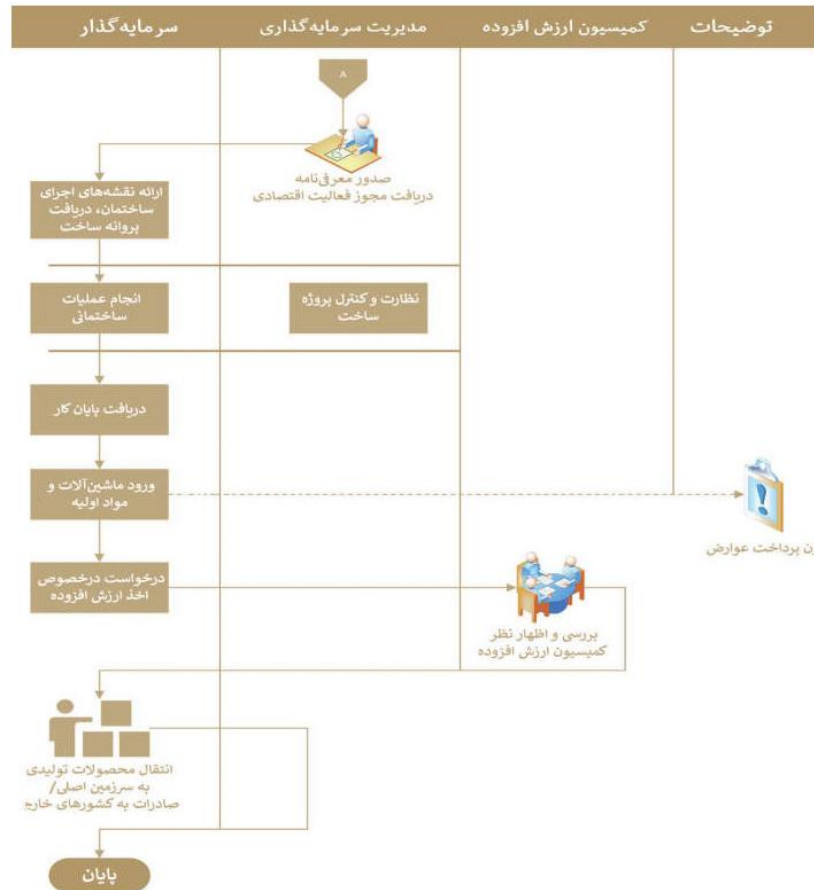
توضیحات

کمیسیون ارزش افزوده

مدیریت سرمایه‌گذاری

سرمایه‌گذار

A

صدور معرفی‌نامه دریافت مجوز فعالیت اقتصادی

ارائه نقشه‌های اجرای ساختمان، دریافت پروانه ساخت

انجام عملیات ساختمانی

نظارت و کنترل پروژه ساخت

دریافت پایان کار

ورود ماشین‌آلات و مواد اولیه

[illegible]ن پرداخت عوارض

درخواست درخصوص اخذ ارزش افزوده

بررسی و اظهار نظر کمیسیون ارزش افزوده

انتقال محصولات تولیدی به سرزمین اصلی/ صادرات به کشورهای خار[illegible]

پایان